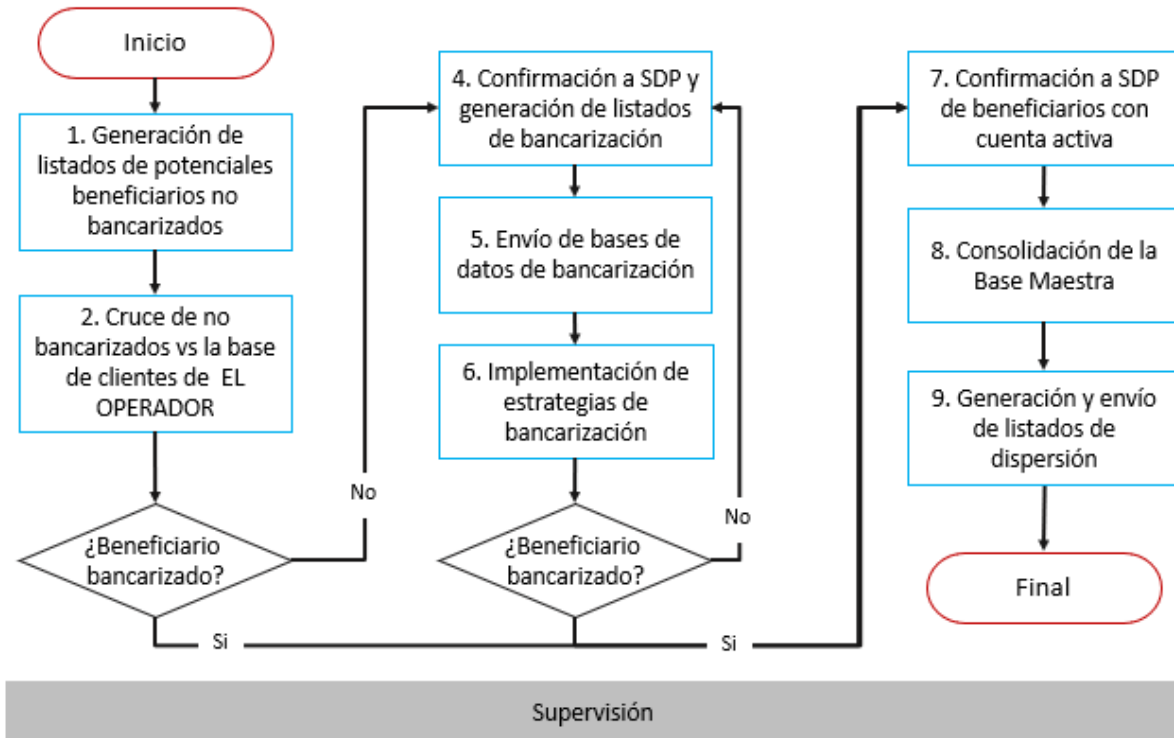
Inicio

1. Generación de listados de potenciales beneficiarios no bancarizados

2. Cruce de no bancarizados vs la base de clientes de EL OPERADOR

¿Beneficiario bancarizado?

No

Si

4. Confirmación a SDP y generación de listados de bancarización

5. Envío de bases de datos de bancarización

6. Implementación de estrategias de bancarización

¿Beneficiario bancarizado?

No

Si

7. Confirmación a SDP de beneficiarios con cuenta activa

8. Consolidación de la Base Maestra

9. Generación y envío de listados de dispersión

Final

Supervisión